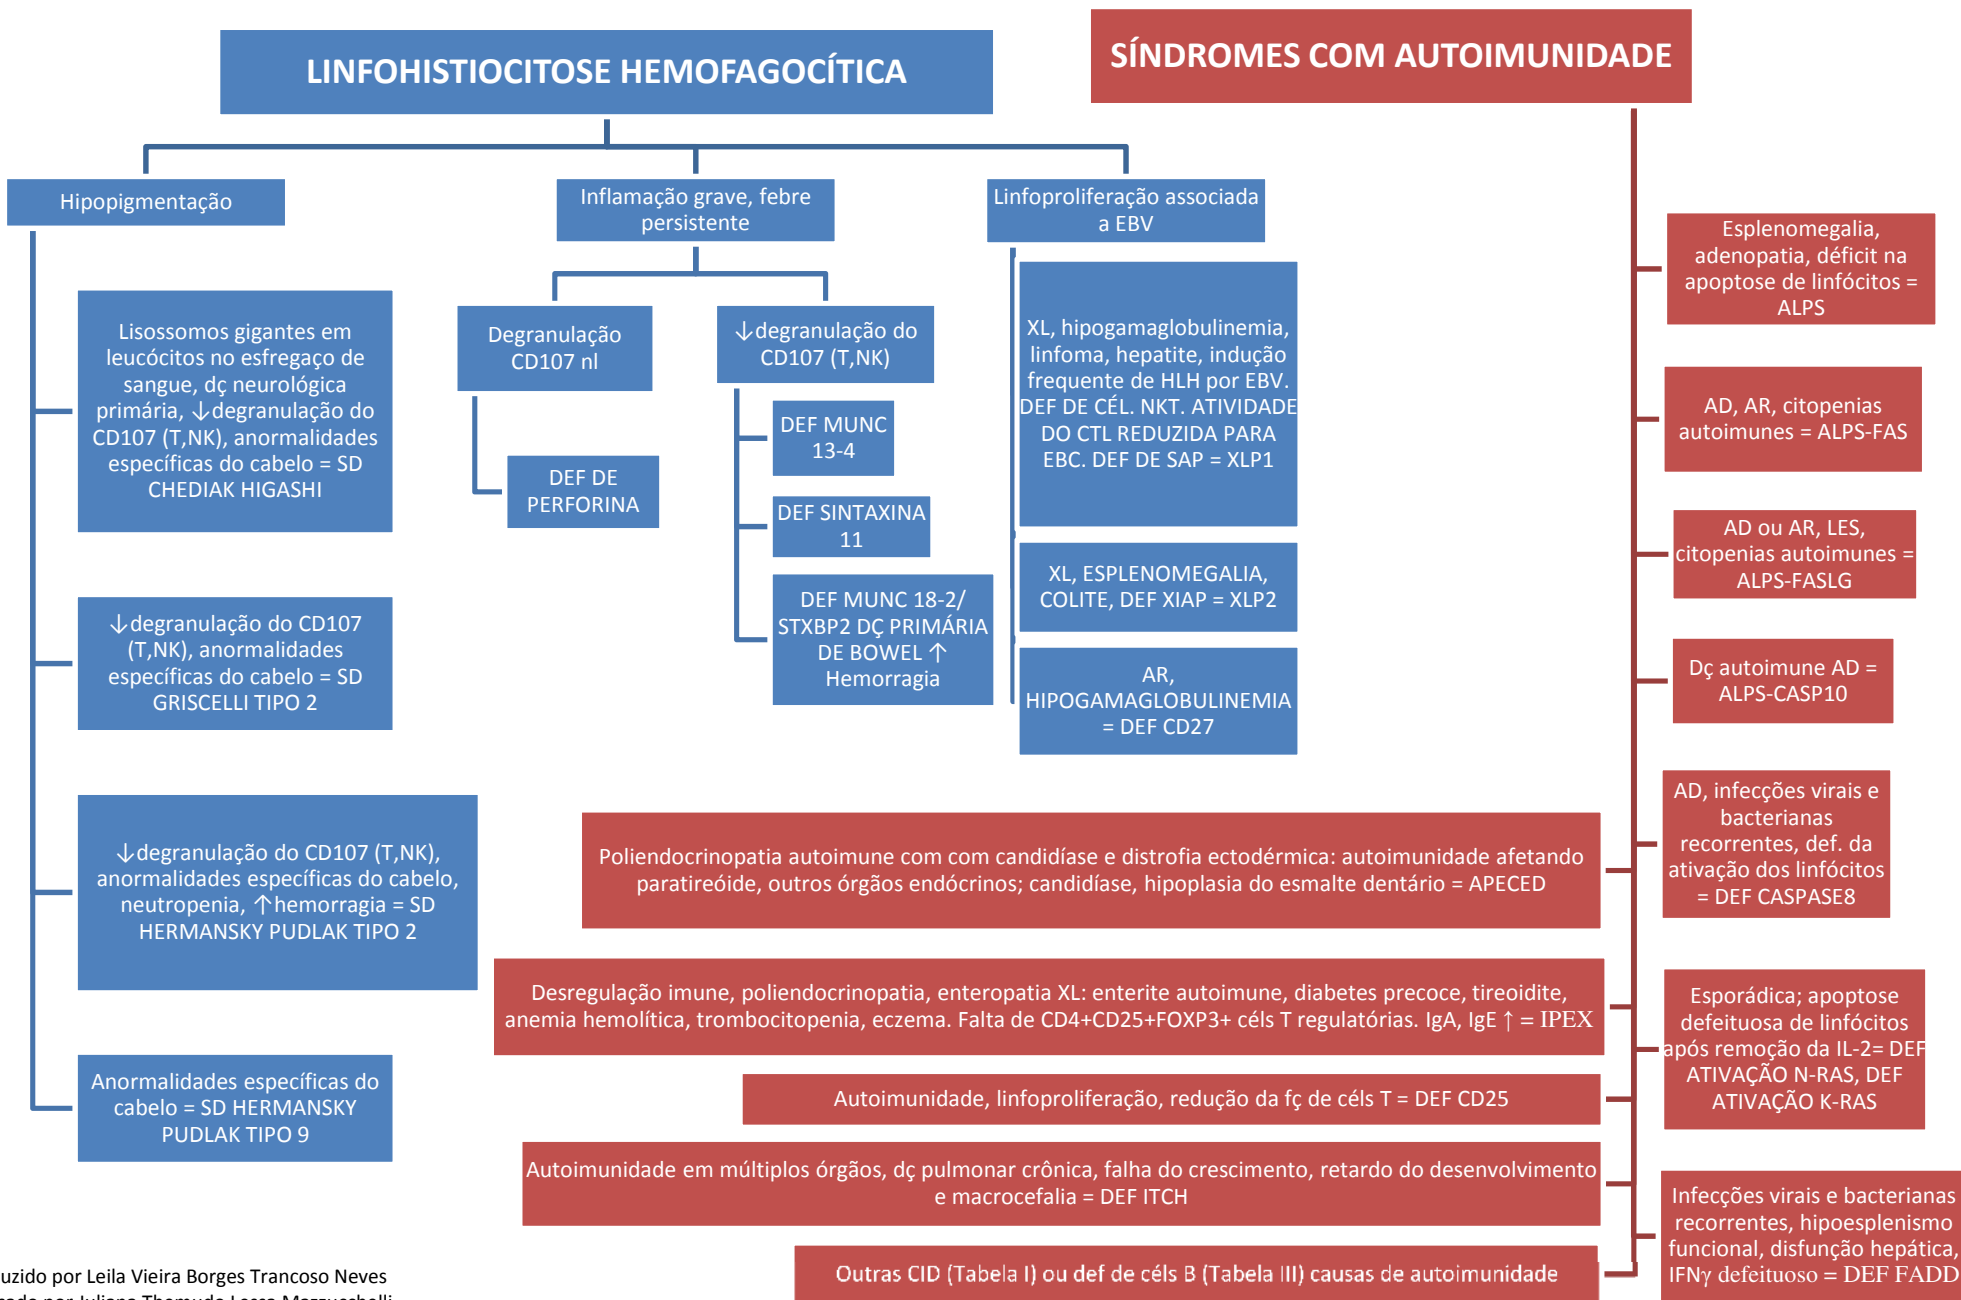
LINFOHISTIOCITOSE HEMOFAGOCÍTICA

Hipopigmentação

Lisossomos gigantes em leucócitos no esfregaço de sangue, dç neurológica primária, ↓degranulação do CD107 (T,NK), anormalidades específicas do cabelo = SD CHEDIAK HIGASHI

↓degranulação do CD107 (T,NK), anormalidades específicas do cabelo = SD GRISCELLI TIPO 2

↓degranulação do CD107 (T,NK), anormalidades específicas do cabelo, neutropenia, ↑hemorragia = SD HERMANSKY PUDLAK TIPO 2

Anormalidades específicas do cabelo = SD HERMANSKY PUDLAK TIPO 9

Inflamação grave, febre persistente

Degranulação CD107 nl

DEF DE PERFORINA

↓degranulação do CD107 (T,NK)

DEF MUNC 13-4

DEF SINTAXINA 11

DEF MUNC 18-2/ STXBP2 DÇ PRIMÁRIA DE BOWEL ↑ Hemorragia

Linfoproliferação associada a EBV

XL, hipogamaglobulinemia, linfoma, hepatite, indução frequente de HLH por EBV. DEF DE CÉL. NKT. ATIVIDADE DO CTL REDUZIDA PARA EBC. DEF DE SAP = XLP1

XL, ESPLENOMEGALIA, COLITE, DEF XIAP = XLP2

AR, HIPOGAMAGLOBULINEMIA = DEF CD27

SÍNDROMES COM AUTOIMUNIDADE

Esplenomegalia, adenopatia, déficit na apoptose de linfócitos = ALPS

AD, AR, citopenias autoimunes = ALPS-FAS

AD ou AR, LES, citopenias autoimunes = ALPS-FASLG

Dç autoimune AD = ALPS-CASP10

AD, infecções virais e bacterianas recorrentes, def. da ativação dos linfócitos = DEF CASPASE8

Esporádica; apoptose defeituosa de linfócitos após remoção da IL-2= DEF ATIVAÇÃO N-RAS, DEF ATIVAÇÃO K-RAS

Infecções virais e bacterianas recorrentes, hipoesplenismo funcional, disfunção hepática, IFNγ defeituoso = DEF FADD

Poliendocrinopatia autoimune com com candidíase e distrofia ectodérmica: autoimunidade afetando paratireóide, outros órgãos endócrinos; candidíase, hipoplasia do esmalte dentário = APECED

Desregulação imune, poliendocrinopatia, enteropatia XL: enterite autoimune, diabetes precoce, tireoidite, anemia hemolítica, trombocitopenia, eczema. Falta de CD4+CD25+FOXP3+ céls T regulatórias. IgA, IgE ↑ = IPEX

Autoimunidade, linfoproliferação, redução da fç de céls T = DEF CD25

Autoimunidade em múltiplos órgãos, dç pulmonar crônica, falha do crescimento, retardo do desenvolvimento e macrocefalia = DEF ITCH

Outras CID (Tabela I) ou def de céls B (Tabela III) causas de autoimunidade

uzido por Leila Vieira Borges Trancoso Neves
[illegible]